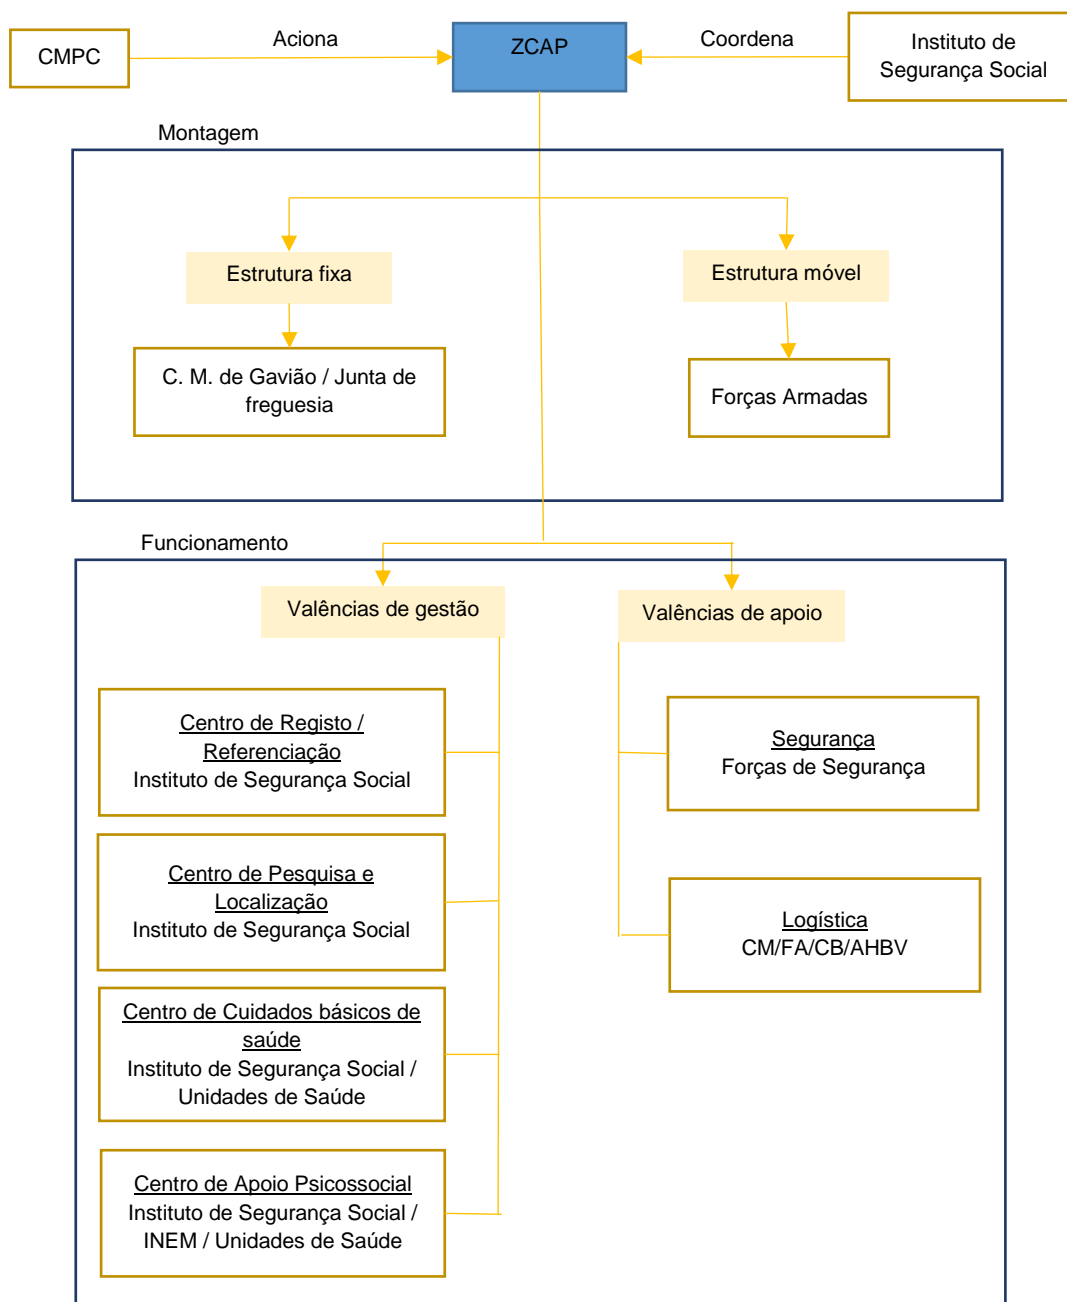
CMPC

Aciona

ZCAP

Coordena

Instituto de Segurança Social

Montagem

Estrutura fixa

Estrutura móvel

C. M. de Gavião / Junta de freguesia

Forças Armadas

Funcionamento

Valências de gestão

Valências de apoio

Centro de Registo / Referenciação
Instituto de Segurança Social

Segurança
Forças de Segurança

Centro de Pesquisa e Localização
Instituto de Segurança Social

Logística
CM/FA/CB/AHBV

Centro de Cuidados básicos de saúde
Instituto de Segurança Social / Unidades de Saúde

Centro de Apoio Psicossocial
Instituto de Segurança Social / INEM / Unidades de Saúde